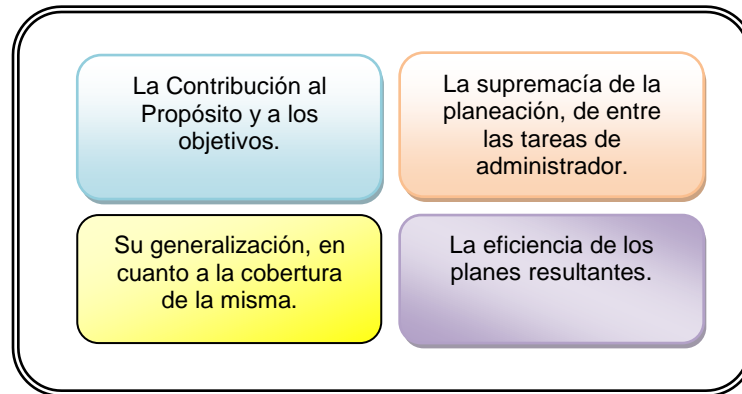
La Contribución al Propósito y a los objetivos.

La supremacía de la planeación, de entre las tareas de administrador.

Su generalización, en cuanto a la cobertura de la misma.

La eficiencia de los planes resultantes.